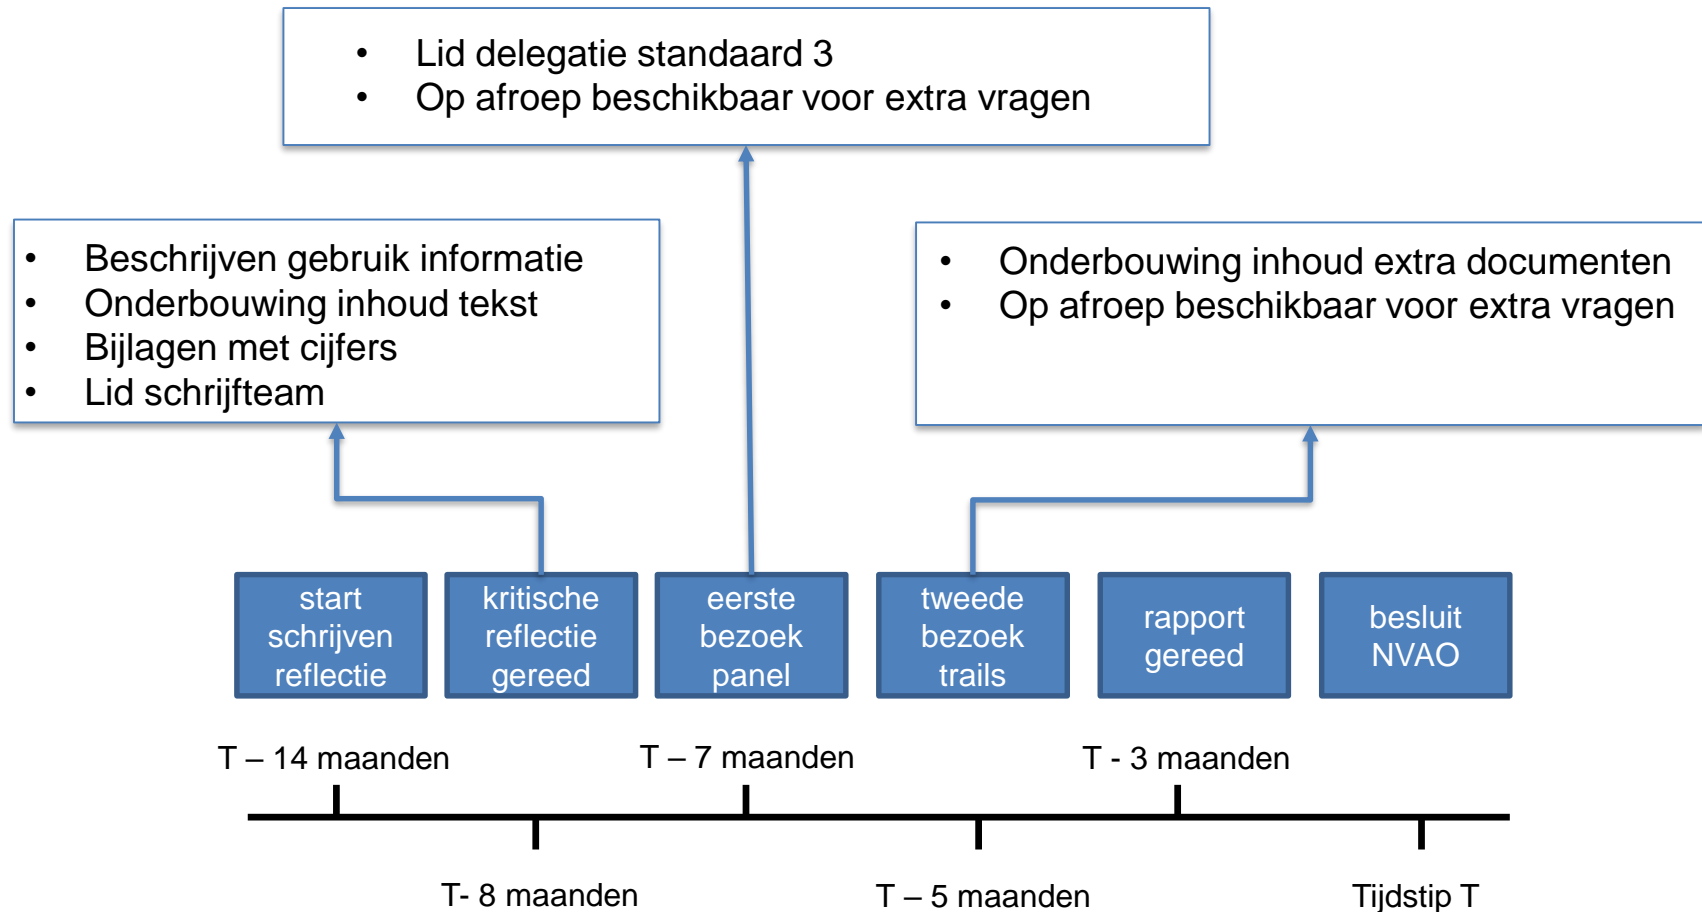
• Lid delegatie standaard 3
• Op afroep beschikbaar voor extra vragen

• Beschrijven gebruik informatie
• Onderbouwing inhoud tekst
• Bijlagen met cijfers
• Lid schrijfteam

• Onderbouwing inhoud extra documenten
• Op afroep beschikbaar voor extra vragen

start schrijven reflectie

kritische reflectie gereed

eerste bezoek panel

tweede bezoek trails

rapport gereed

besluit NVAO

T – 14 maanden

T – 7 maanden

T - 3 maanden

T- 8 maanden

T – 5 maanden

Tijdstip T